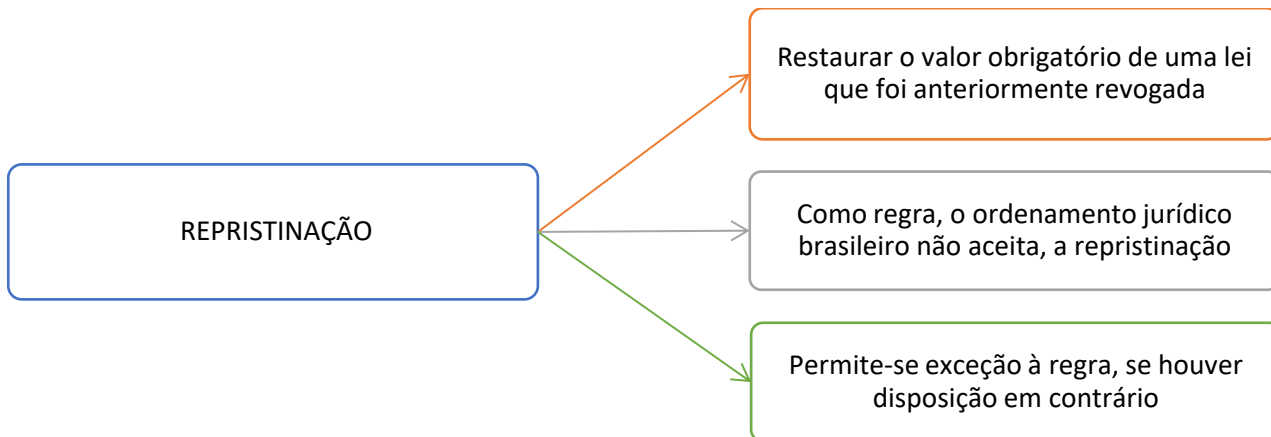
REPRISTINAÇÃO

Restaurar o valor obrigatório de uma lei que foi anteriormente revogada

Como regra, o ordenamento jurídico brasileiro não aceita, a repristinação

Permite-se exceção à regra, se houver disposição em contrário